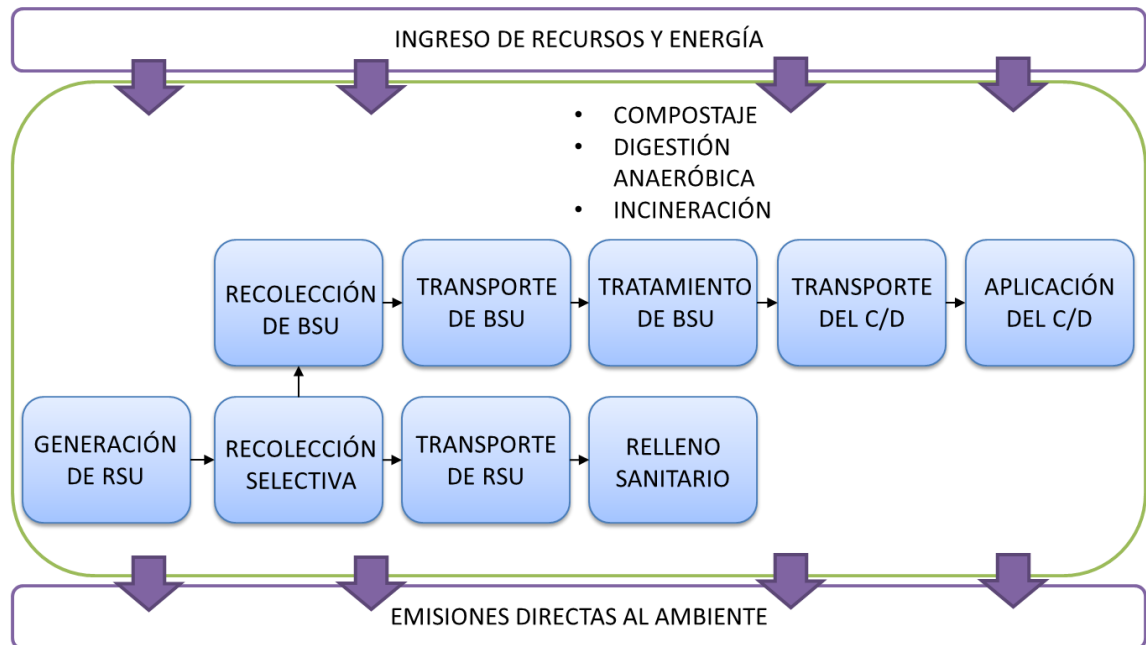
INGRESO DE RECURSOS Y ENERGÍA

- COMPOSTAJE
- DIGESTIÓN ANAERÓBICA
- INCINERACIÓN

RECOLECCIÓN DE BSU

TRANSPORTE DE BSU

TRATAMIENTO DE BSU

TRANSPORTE DEL C/D

APLICACIÓN DEL C/D

GENERACIÓN DE RSU

RECOLECCIÓN SELECTIVA

TRANSPORTE DE RSU

RELLENO SANITARIO

EMISIONES DIRECTAS AL AMBIENTE